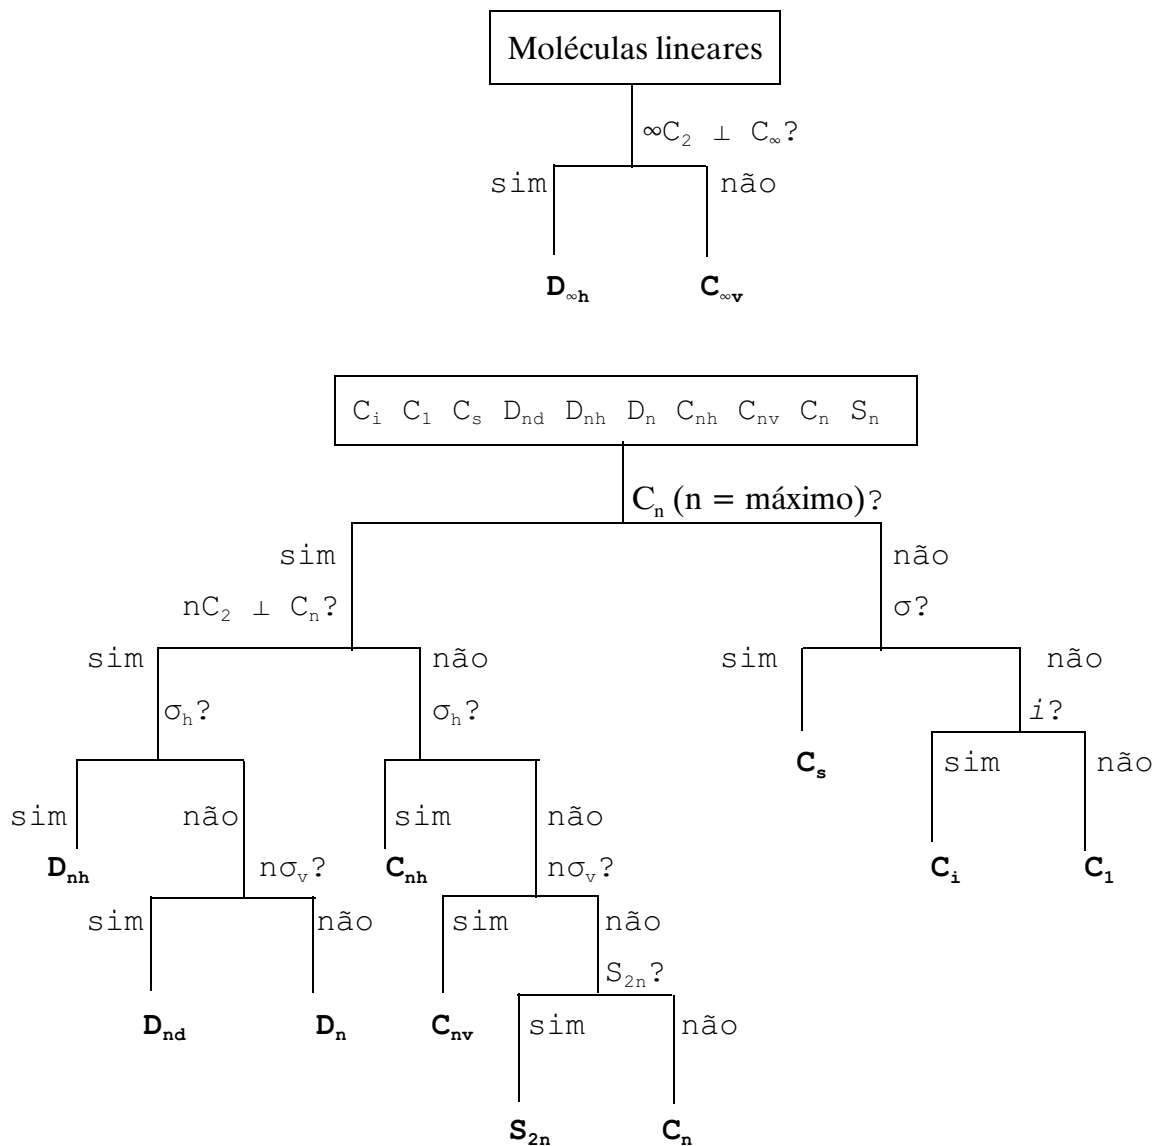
Moléculas lineares

$\infty C_2 \perp C_\infty$?

sim

não

$D_{\infty h}$

$C_{\infty v}$

$C_i$ $C_1$ $C_s$ $D_{nd}$ $D_{nh}$ $D_n$ $C_{nh}$ $C_{nv}$ $C_n$ $S_n$

$C_n$ (n = máximo)?

sim

$nC_2 \perp C_n$?

não

$\sigma$?

sim

$\sigma_h$?

não

$\sigma_h$?

sim

não

$C_s$

$i$?

sim

não

sim

não

$D_{nh}$

$n\sigma_v$?

sim

$C_{nh}$

não

$n\sigma_v$?

$C_i$

$C_1$

sim

não

$D_{nd}$

$D_n$

sim

$C_{nv}$

não

$S_{2n}$?

sim

não

$S_{2n}$

$C_n$